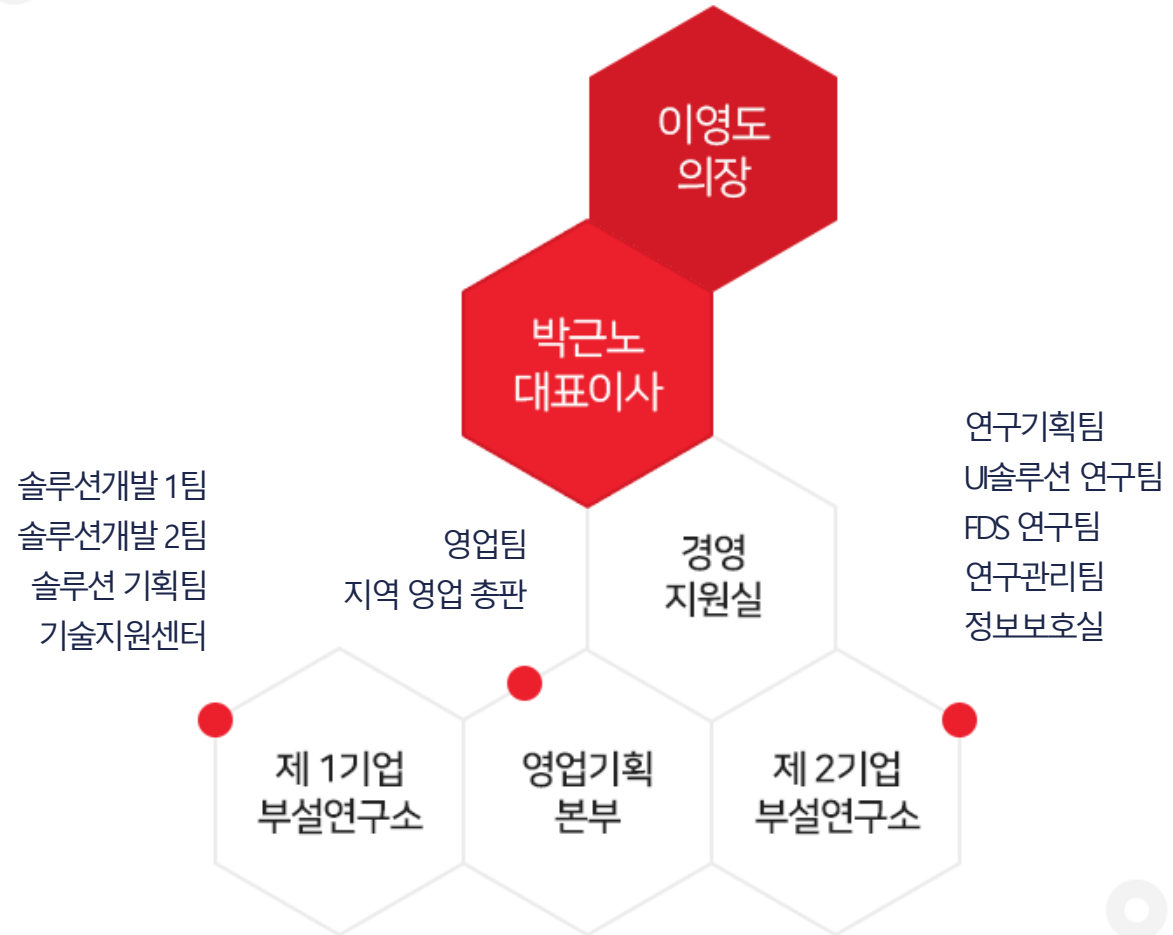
이영도
의장

박근노
대표이사

솔루션개발 1팀
솔루션개발 2팀
솔루션 기획팀
기술지원센터

영업팀
지역 영업 총판

경영
지원실

연구기획팀
UI솔루션 연구팀
FDS 연구팀
연구관리팀
정보보호실

제 1기업
부설연구소

영업기획
본부

제 2기업
부설연구소